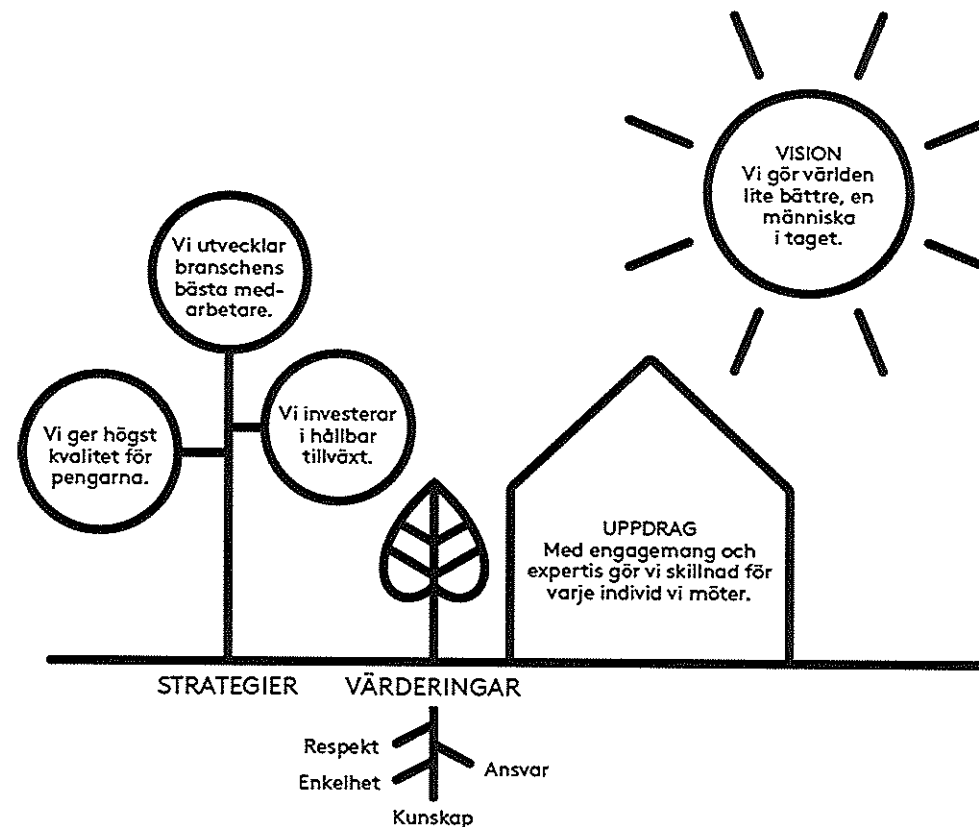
VISION
Vi gör världen lite bättre, en människa i taget.

Vi utvecklar branschens bästa medarbetare.

Vi ger högst kvalitet för pengarna.

Vi investerar i hållbar tillväxt.

UPPDRAG
Med engagemang och expertis gör vi skillnad för varje individ vi möter.

STRATEGIER

VÄRDERINGAR

Respekt

Enkelhet

Ansvar

Kunskap